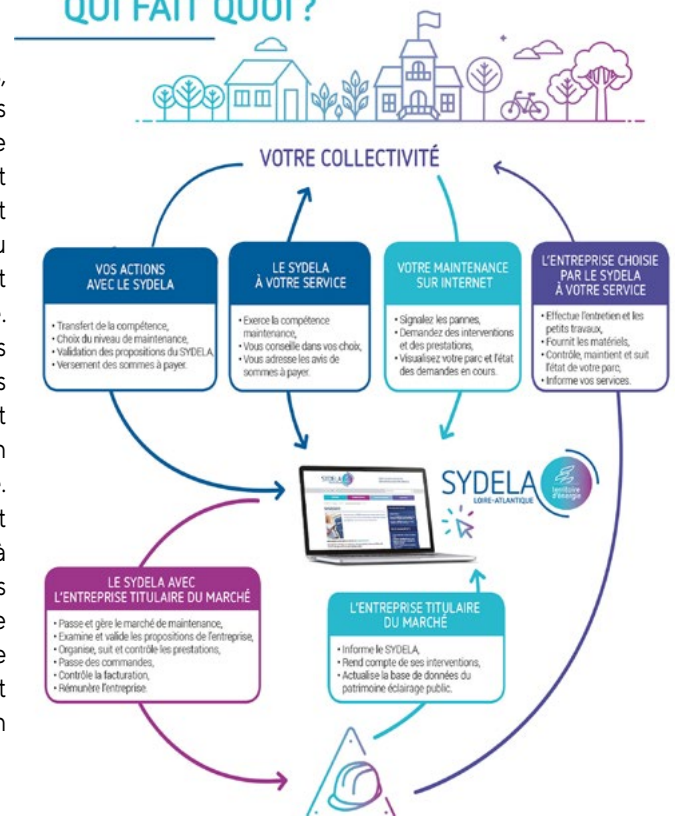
QUI FAIT QUOI ?

VOTRE COLLECTIVITÉ

VOS ACTIONS AVEC LE SYDELA

• Transfert de la compétence,
• Choix du niveau de maintenance,
• Validation des propositions du SYDELA,
• Versement des sommes à payer.

LE SYDELA À VOTRE SERVICE

• Exerce la compétence maintenance,
• Vous conseille dans vos choix,
• Vous adresse les avis de sommes à payer.

VOTRE MAINTENANCE SUR INTERNET

• Signalez les pannes,
• Demandez des interventions et des prestations,
• Visualisez votre parc et l'état des demandes en cours.

L'ENTREPRISE CHOISIE PAR LE SYDELA À VOTRE SERVICE

• Effectue l'entretien et les petits travaux,
• Fournit les matériels,
• Contrôle, maintient et suit l'état de votre parc,
• Informe vos services.

SYDELA LOIRE-ATLANTIQUE territoire d'énergie

LE SYDELA AVEC L'ENTREPRISE TITULAIRE DU MARCHÉ

• Passe et gère le marché de maintenance,
• Examine et valide les propositions de l'entreprise,
• Organise, suit et contrôle les prestations,
• Passe des commandes,
• Contrôle la facturation,
• Rémunère l'entreprise.

L'ENTREPRISE TITULAIRE DU MARCHÉ

• Informe le SYDELA,
• Rend compte de ses interventions,
• Actualise la base de données du patrimoine éclairage public.